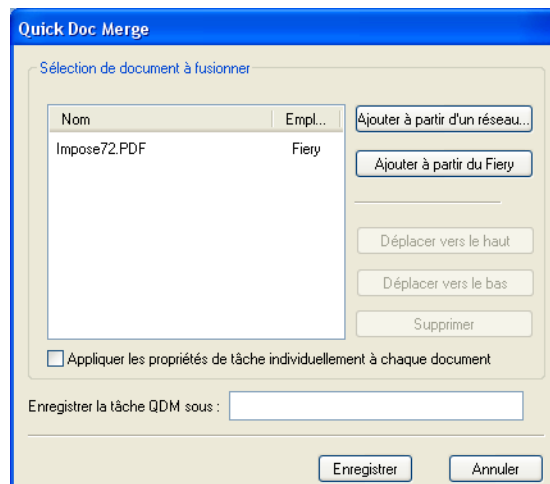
Quick Doc Merge

Sélection de document à fusionner

| Nom | Empl... |
|---|---|
| Impose72.PDF | Fiery |

Ajouter à partir d'un réseau...

Ajouter à partir du Fiery

Déplacer vers le haut

Déplacer vers le bas

Supprimer

Appliquer les propriétés de tâche individuellement à chaque document

Enregistrer la tâche QDM sous :

Enregistrer

Annuler